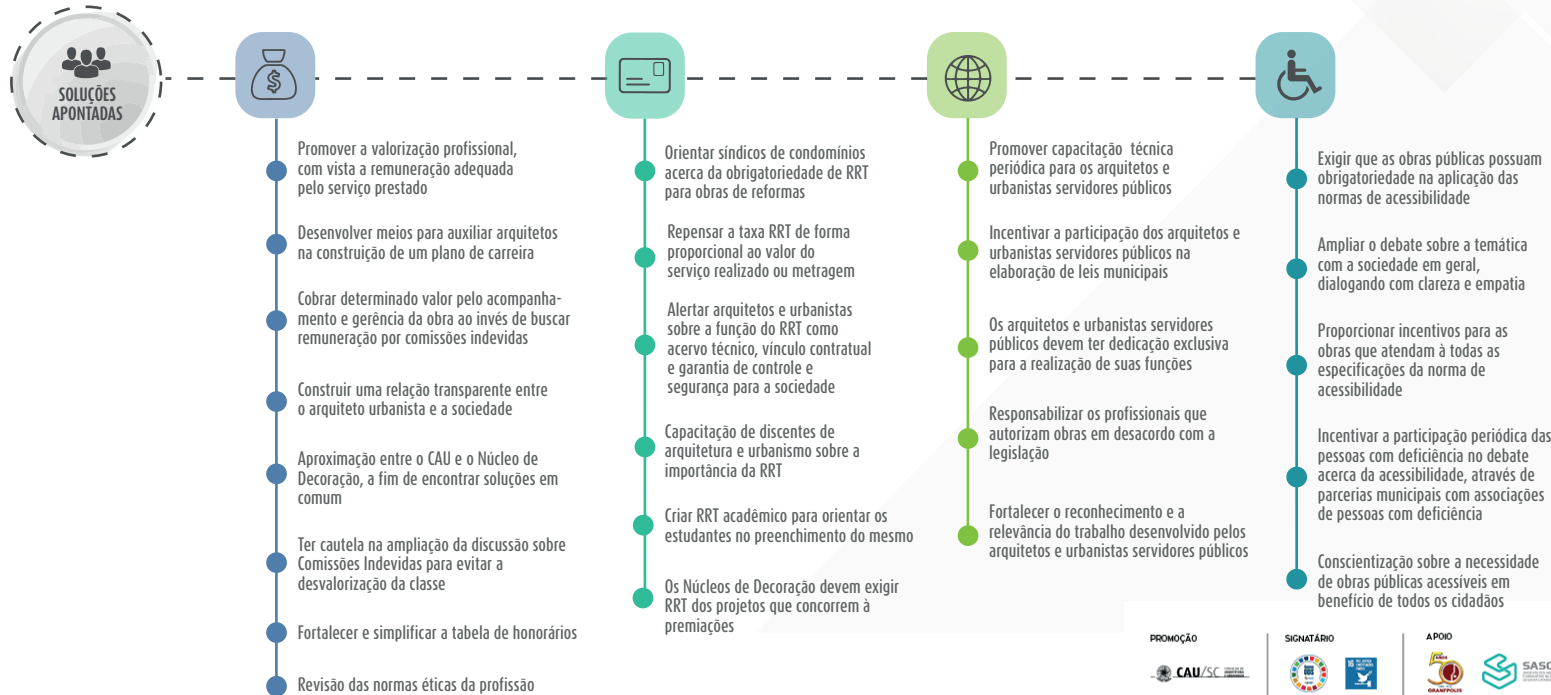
SOLUÇÕES APONTADAS

Promover a valorização profissional, com vista a remuneração adequada pelo serviço prestado

Desenvolver meios para auxiliar arquitetos na construição de um plano de carreira

Cobrar determinado valor pelo acompanhamento e gerência da obra ao invés de buscar remuneração por comissões indevidas

Construir uma relação transparente entre o arquiteto urbanista e a sociedade

Aproximação entre o CAU e o Núcleo de Decoração, a fim de encontrar soluções em comum

Ter cautela na ampliação da discussão sobre Comissões Indevidas para evitar a desvalorização da classe

Fortalecer e simplificar a tabela de honorários

Revisão das normas éticas da profissão

Orientar síndicos de condomínios acerca da obrigatoriedade de RRT para obras de reformas

Repensar a taxa RRT de forma proporcional ao valor do serviço realizado ou metragem

Alertar arquitetos e urbanistas sobre a função do RRT como acervo técnico, vínculo contratual e garantia de controle e segurança para a sociedade

Capacitação de discentes de arquitetura e urbanismo sobre a importância da RRT

Criar RRT acadêmico para orientar os estudantes no preenchimento do mesmo

Os Núcleos de Decoração devem exigir RRT dos projetos que concorrem à premiações

Promover capacitação técnica periódica para os arquitetos e urbanistas servidores públicos

Incentivar a participação dos arquitetos e urbanistas servidores públicos na elaboração de leis municipais

Os arquitetos e urbanistas servidores públicos devem ter dedicação exclusiva para a realização de suas funções

Responsabilizar os profissionais que autorizam obras em desacordo com a legislação

Fortalecer o reconhecimento e a relevância do trabalho desenvolvido pelos arquitetos e urbanistas servidores públicos

Exigir que as obras públicas possuam obrigatoriedade na aplicação das normas de acessibilidade

Ampliar o debate sobre a temática com a sociedade em geral, dialogando com clareza e empatia

Proporcionar incentivos para as obras que atendam à todas as especificações da norma de acessibilidade

Incentivar a participação periódica das pessoas com deficiência no debate acerca da acessibilidade, através de parcerias municipais com associações de pessoas com deficiência

Conscientização sobre a necessidade de obras públicas acessíveis em benefício de todos os cidadãos

PROMOÇÃO
CAU/SC

SIGNATÁRIO

APOIO
SASC